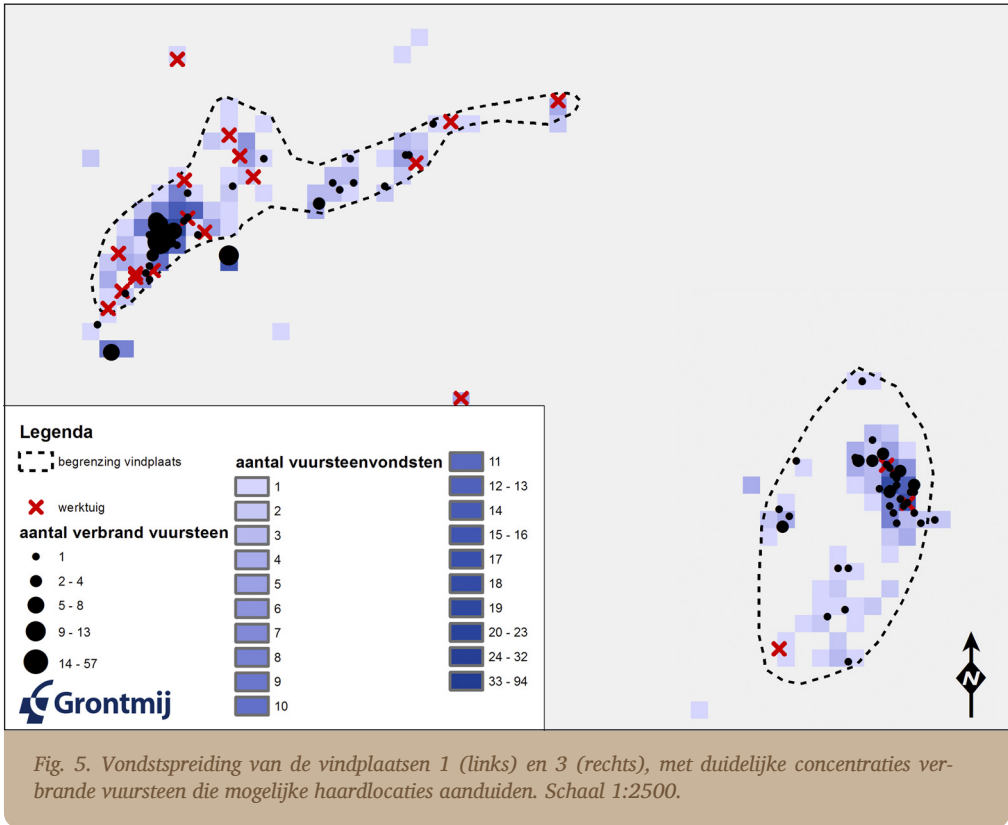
Legenda

begrenzing vindplaats

werktuig

aantal verbrand vuursteen

1

2 - 4

5 - 8

9 - 13

14 - 57

aantal vuursteenvondsten

1

2

3

4

5

6

7

8

9

10

11

12 - 13

14

15 - 16

17

18

19

20 - 23

24 - 32

33 - 94

Grontmij

N

Fig. 5. Vondstspreiding van de vindplaatsen 1 (links) en 3 (rechts), met duidelijke concentraties verbrande vuursteen die mogelijke haardlocaties aanduiden. Schaal 1:2500.